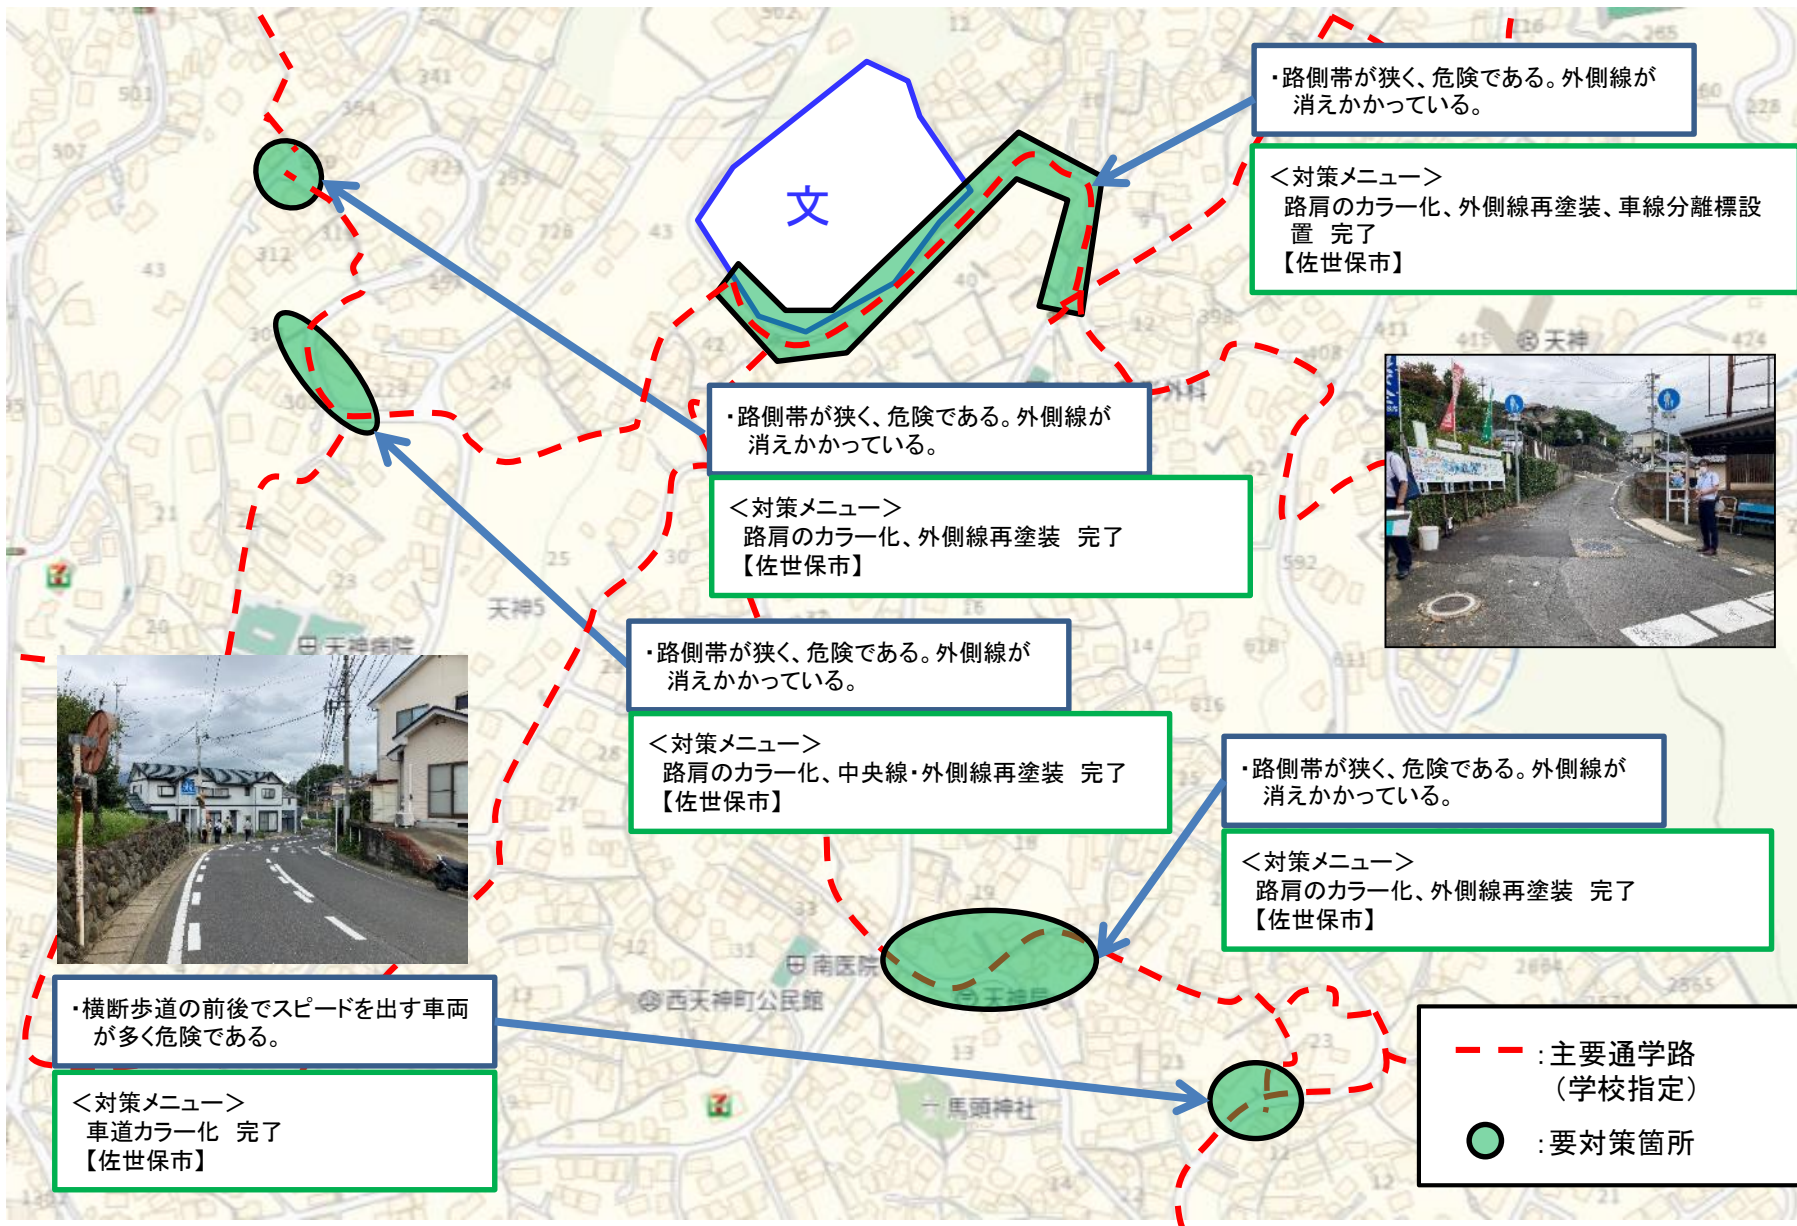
文

・路側帯が狭く、危険である。外側線が消えかかっている。

＜対策メニュー＞
路肩のカラー化、外側線再塗装、車線分離標設置　完了
【佐世保市】

・路側帯が狭く、危険である。外側線が消えかかっている。

＜対策メニュー＞
路肩のカラー化、外側線再塗装　完了
【佐世保市】

・路側帯が狭く、危険である。外側線が消えかかっている。

＜対策メニュー＞
路肩のカラー化、中央線・外側線再塗装　完了
【佐世保市】

・路側帯が狭く、危険である。外側線が消えかかっている。

＜対策メニュー＞
路肩のカラー化、外側線再塗装　完了
【佐世保市】

・横断歩道の前後でスピードを出す車両が多く危険である。

＜対策メニュー＞
車道カラー化　完了
【佐世保市】

天神
天神5
天神病院
南医院
西天神町公民館
天神局
馬頭神社

：主要通学路
（学校指定）
：要対策箇所